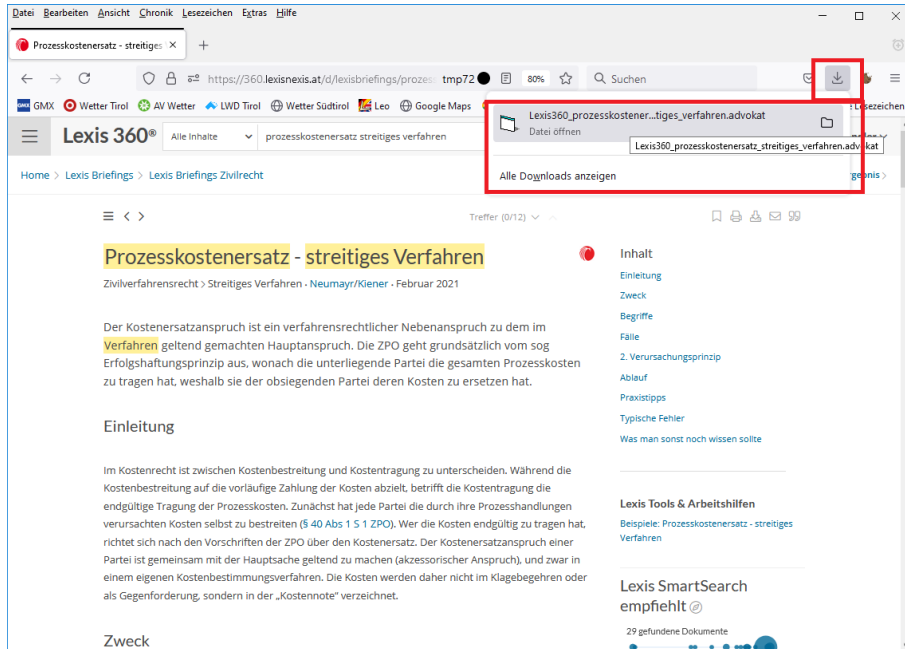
Datei Bearbeiten Ansicht Chronik Lesezeichen Extras Hilfe

Prozesskostenersatz - streitiges ×

https://360.lexisnexis.at/d/lexisbriefings/prozes tmp72 80% Suchen

GMX Wetter Tirol AV Wetter LWD Tirol Wetter Südtirol Leo Google Maps Lesezeichen

Lexis 360® Alle Inhalte prozesskostenersatz streitiges verfahren

Lexis360_prozesskostener...tiges_verfahren.advokat
Datei öffnen

Lexis360_prozesskostenersatz_streitiges_verfahren.advokat

Alle Downloads anzeigen

Home > Lexis Briefings > Lexis Briefings Zivilrecht

Treffer (0/12)

Prozesskostenersatz - streitiges Verfahren

Zivilverfahrensrecht > Streitiges Verfahren · Neumayr/Kiener · Februar 2021

Der Kostenersatzanspruch ist ein verfahrensrechtlicher Nebenanspruch zu dem im Verfahren geltend gemachten Hauptanspruch. Die ZPO geht grundsätzlich vom sog Erfolgshaftungsprinzip aus, wonach die unterliegende Partei die gesamten Prozesskosten zu tragen hat, weshalb sie der obsiegenden Partei deren Kosten zu ersetzen hat.

Einleitung

Im Kostenrecht ist zwischen Kostenbestreitung und Kostentragung zu unterscheiden. Während die Kostenbestreitung auf die vorläufige Zahlung der Kosten abzielt, betrifft die Kostentragung die endgültige Tragung der Prozesskosten. Zunächst hat jede Partei die durch ihre Prozesshandlungen verursachten Kosten selbst zu bestreiten (§ 40 Abs 1 S 1 ZPO). Wer die Kosten endgültig zu tragen hat, richtet sich nach den Vorschriften der ZPO über den Kostenersatz. Der Kostenersatzanspruch einer Partei ist gemeinsam mit der Hauptsache geltend zu machen (akzessorischer Anspruch), und zwar in einem eigenen Kostenbestimmungsverfahren. Die Kosten werden daher nicht im Klagebegehren oder als Gegenforderung, sondern in der „Kostennote" verzeichnet.

Zweck

Inhalt
Einleitung
Zweck
Begriffe
Fälle
2. Verursachungsprinzip
Ablauf
Praxistipps
Typische Fehler
Was man sonst noch wissen sollte

Lexis Tools & Arbeitshilfen
Beispiele: Prozesskostenersatz - streitiges Verfahren

Lexis SmartSearch empfiehlt
29 gefundene Dokumente